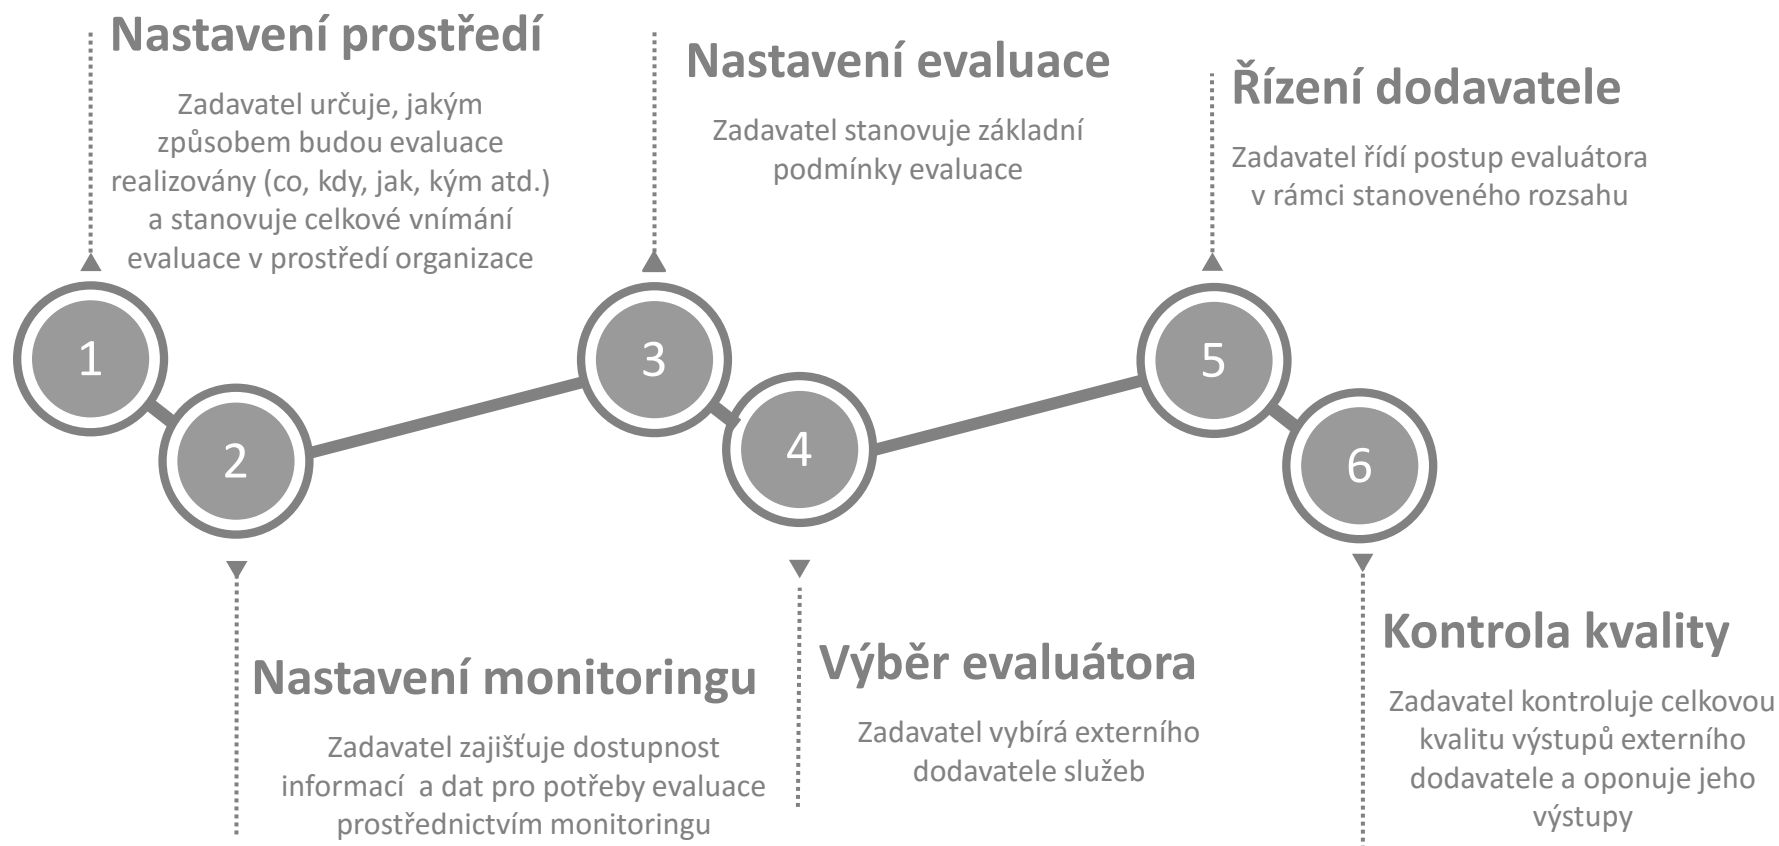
Nastavení prostředí

Zadavatel určuje, jakým způsobem budou evaluace realizovány (co, kdy, jak, kým atd.) a stanovuje celkové vnímání evaluace v prostředí organizace

Nastavení evaluace

Zadavatel stanovuje základní podmínky evaluace

Řízení dodavatele

Zadavatel řídí postup evaluátora v rámci stanoveného rozsahu

1

2

3

4

5

6

Nastavení monitoringu

Zadavatel zajišťuje dostupnost informací a dat pro potřeby evaluace prostřednictvím monitoringu

Výběr evaluátora

Zadavatel vybírá externího dodavatele služeb

Kontrola kvality

Zadavatel kontroluje celkovou kvalitu výstupů externího dodavatele a oponuje jeho výstupy